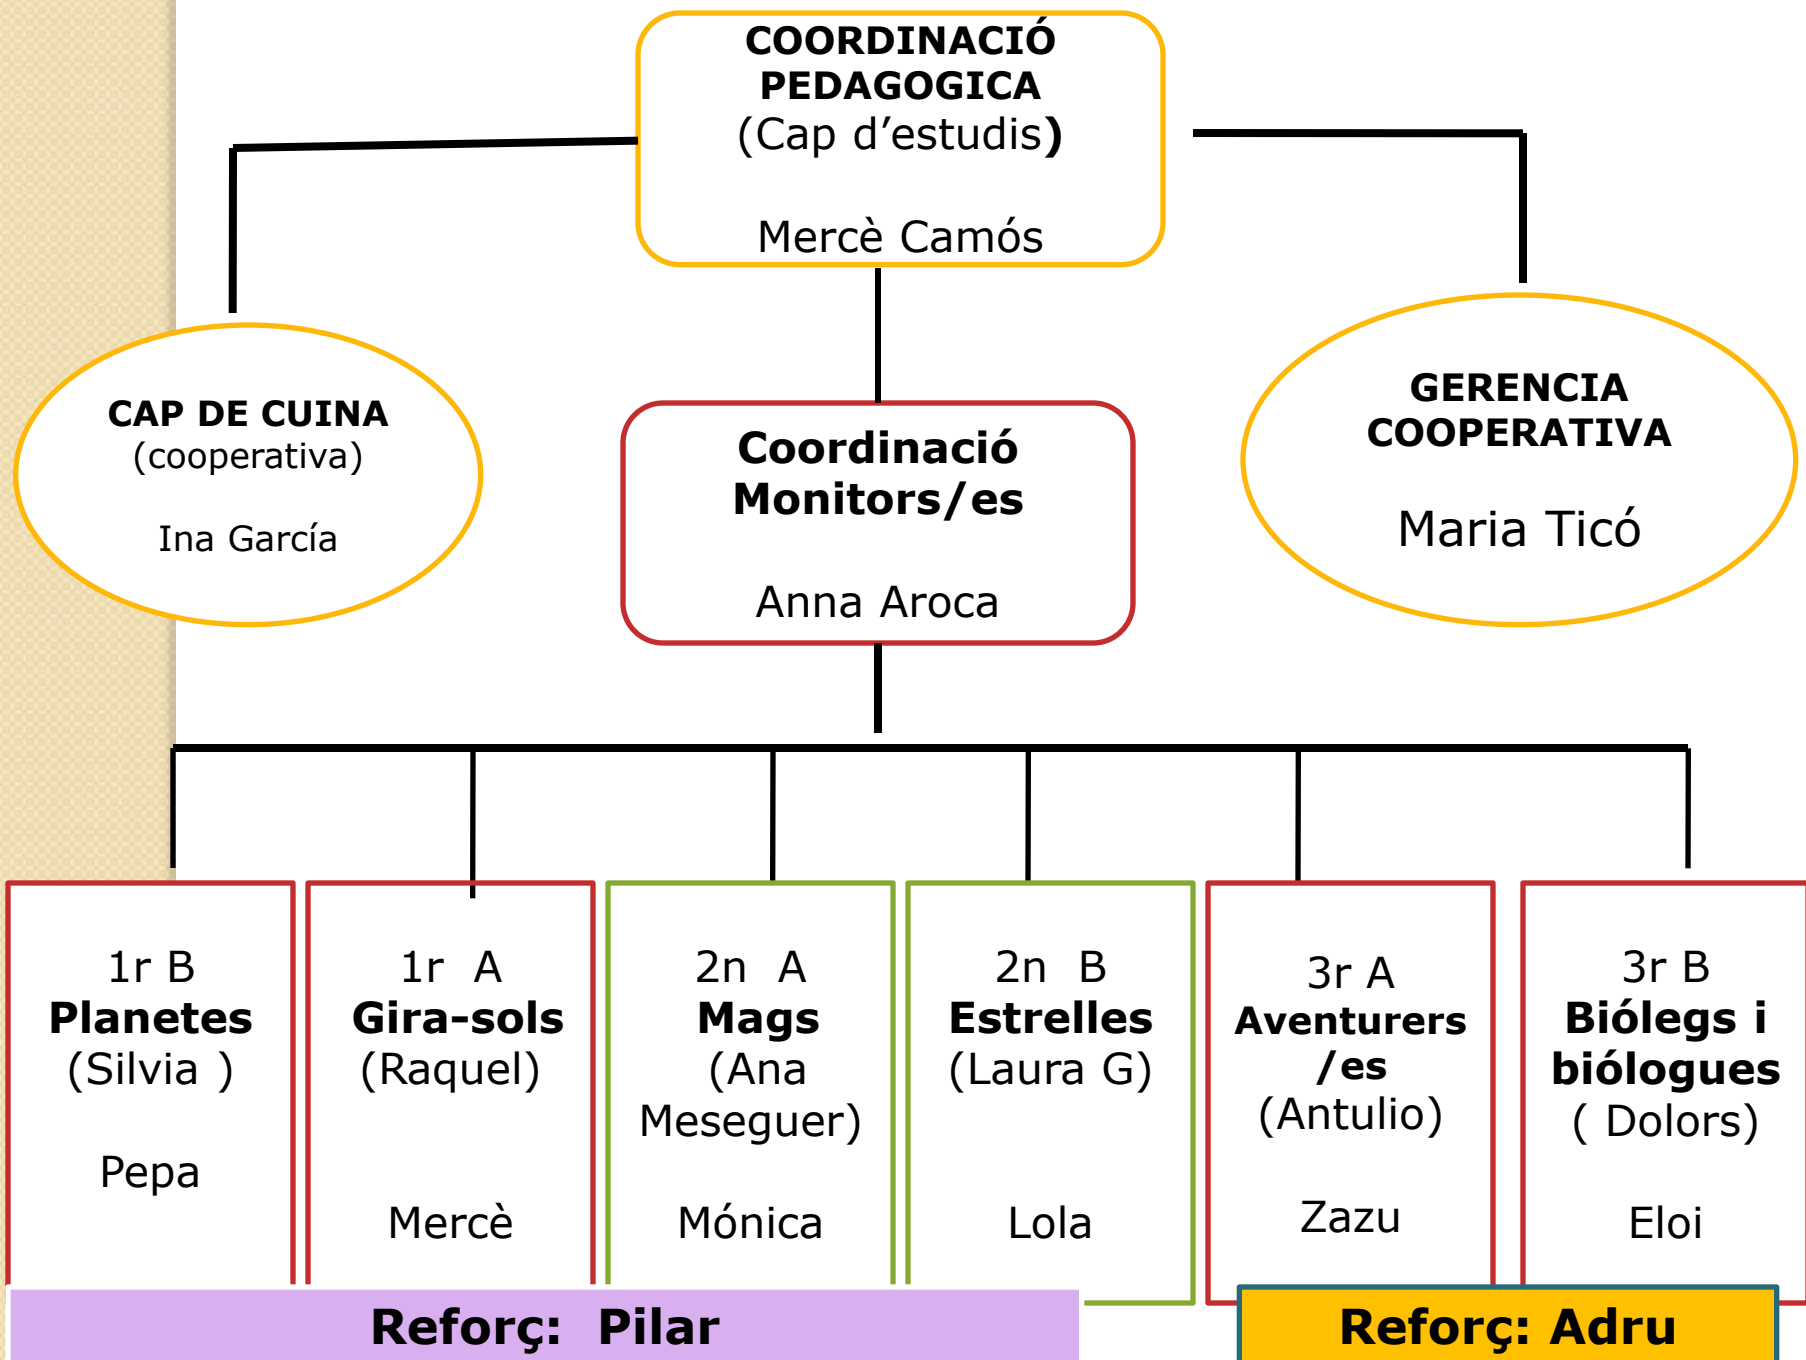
COORDINACIÓ PEDAGOGICA
(Cap d'estudis)

Mercè Camós

CAP DE CUINA
(cooperativa)

Ina García

Coordinació Monitors/es

Anna Aroca

GERENCIA COOPERATIVA

Maria Ticó

1r B
Planetes
(Silvia )

Pepa

1r A
Gira-sols
(Raquel)

Mercè

2n A
Mags
(Ana Meseguer)

Mónica

2n B
Estrelles
(Laura G)

Lola

3r A
Aventurers /es
(Antulio)

Zazu

3r B
Biólegs i biólogues
( Dolors)

Eloi

Reforç: Pilar

Reforç: Adru